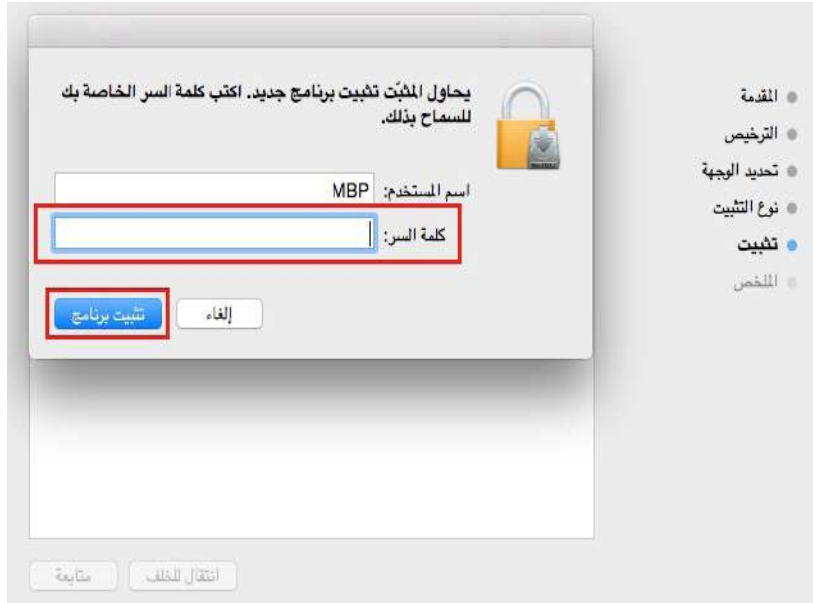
يحاول المثبّت تثبيت برنامج جديد. اكتب كلمة السر الخاصة بك للسماح بذلك.

اسم المستخدم: MBP

كلمة السر:

إلغاء

تثبيت برنامج

المقدمة

الترخيص

تحديد الوجهة

نوع التثبيت

تثبيت

الملخص

انتقال للخلف

متابعة